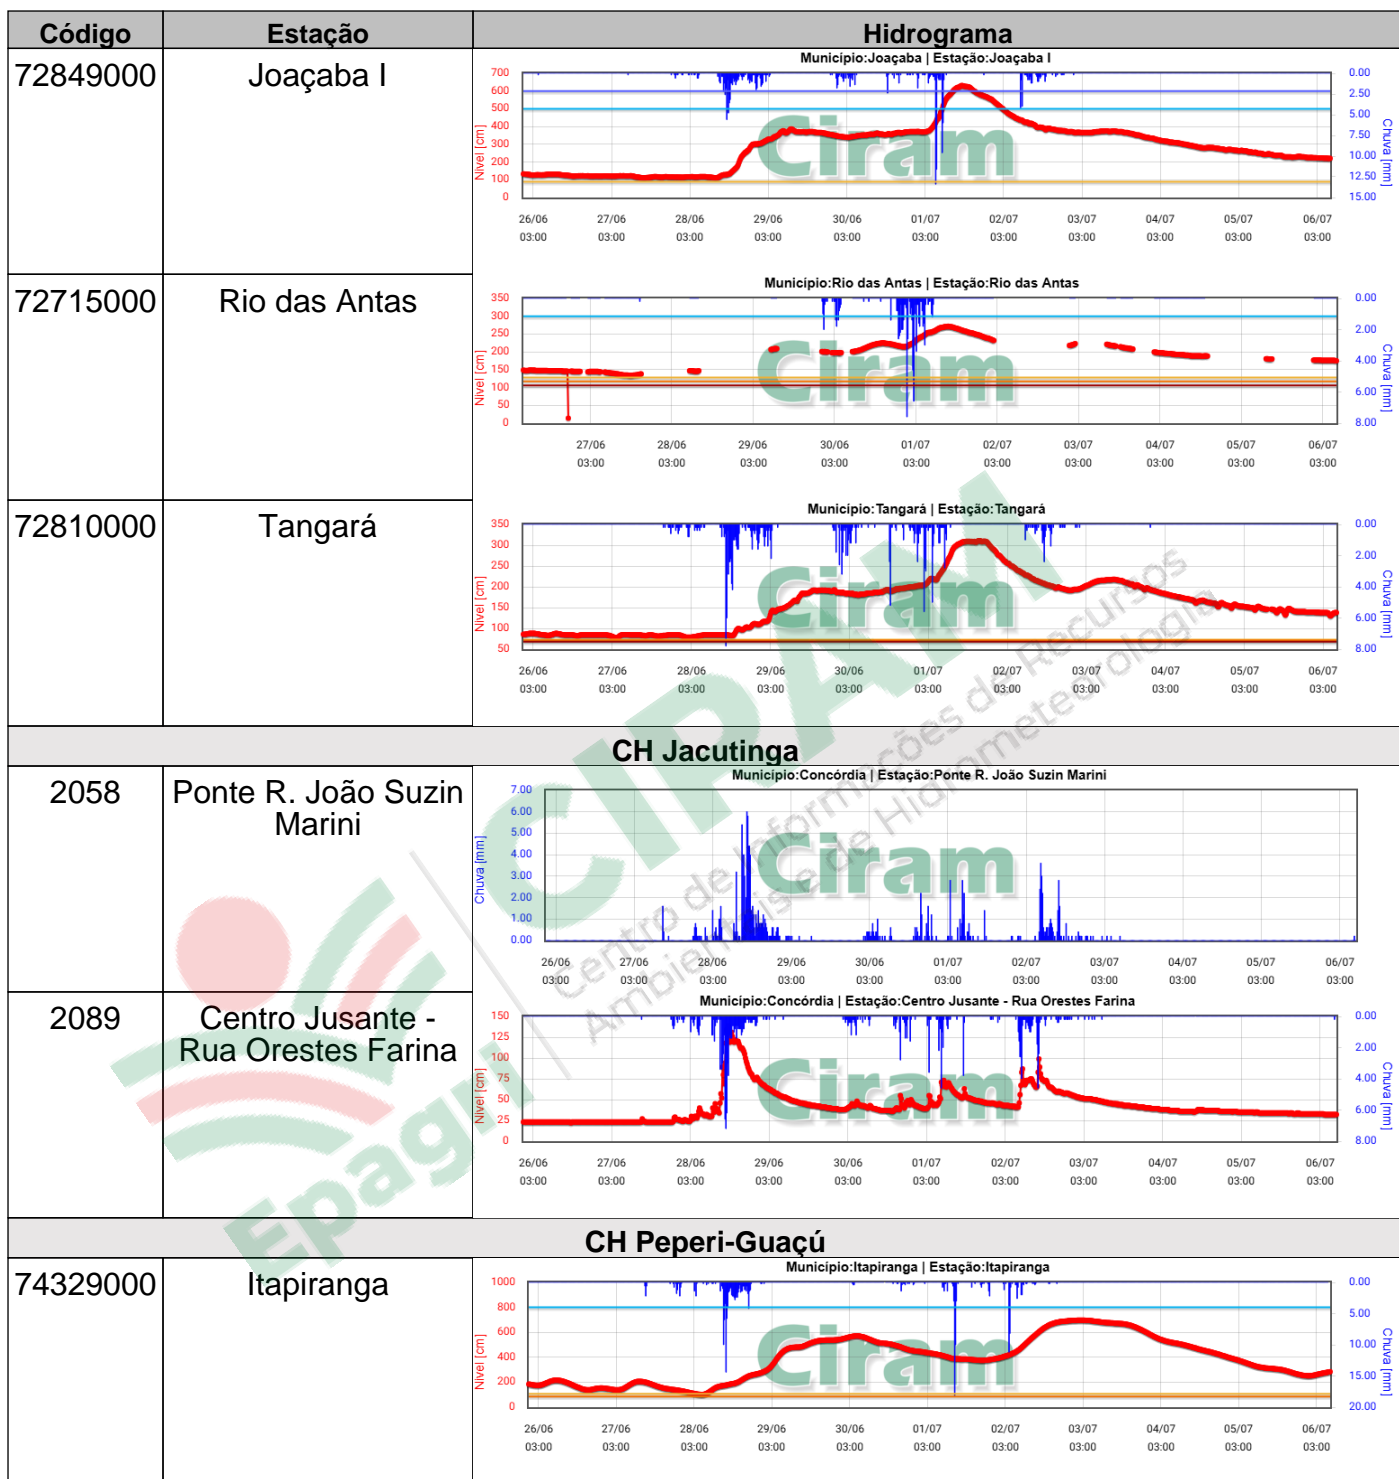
| Código | Estação | Hidrograma |
|---|---|---|
| 72849000 | Joaçaba I | Município:Joaçaba \| Estação:Joaçaba I<br>Nível [cm] 700 600 500 400 300 200 100 0<br>Chuva [mm] 0.00 2.50 5.00 7.50 10.00 12.50 15.00<br>26/06 03:00 27/06 03:00 28/06 03:00 29/06 03:00 30/06 03:00 01/07 03:00 02/07 03:00 03/07 03:00 04/07 03:00 05/07 03:00 06/07 03:00<br>Ciram |
| 72715000 | Rio das Antas | Município:Rio das Antas \| Estação:Rio das Antas<br>Nível [cm] 350 300 250 200 150 100 50 0<br>Chuva [mm] 0.00 2.00 4.00 6.00 8.00<br>27/06 03:00 28/06 03:00 29/06 03:00 30/06 03:00 01/07 03:00 02/07 03:00 03/07 03:00 04/07 03:00 05/07 03:00 06/07 03:00<br>Ciram |
| 72810000 | Tangará | Município:Tangará \| Estação:Tangará<br>Nível [cm] 350 300 250 200 150 100 50<br>Chuva [mm] 0.00 2.00 4.00 6.00 8.00<br>26/06 03:00 27/06 03:00 28/06 03:00 29/06 03:00 30/06 03:00 01/07 03:00 02/07 03:00 03/07 03:00 04/07 03:00 05/07 03:00 06/07 03:00<br>Ciram |
| CH Jacutinga | | |
| 2058 | Ponte R. João Suzin Marini | Município:Concórdia \| Estação:Ponte R. João Suzin Marini<br>Chuva [mm] 7.00 6.00 5.00 4.00 3.00 2.00 1.00 0.00<br>26/06 03:00 27/06 03:00 28/06 03:00 29/06 03:00 30/06 03:00 01/07 03:00 02/07 03:00 03/07 03:00 04/07 03:00 05/07 03:00 06/07 03:00<br>Ciram |
| 2089 | Centro Jusante - Rua Orestes Farina | Município:Concórdia \| Estação:Centro Jusante - Rua Orestes Farina<br>Nível [cm] 150 125 100 75 50 25 0<br>Chuva [mm] 0.00 2.00 4.00 6.00 8.00<br>26/06 03:00 27/06 03:00 28/06 03:00 29/06 03:00 30/06 03:00 01/07 03:00 02/07 03:00 03/07 03:00 04/07 03:00 05/07 03:00 06/07 03:00<br>Ciram |
| CH Peperi-Guaçú | | |
| 74329000 | Itapiranga | Município:Itapiranga \| Estação:Itapiranga<br>Nível [cm] 1000 800 600 400 200 0<br>Chuva [mm] 0.00 5.00 10.00 15.00 20.00<br>26/06 03:00 27/06 03:00 28/06 03:00 29/06 03:00 30/06 03:00 01/07 03:00 02/07 03:00 03/07 03:00 04/07 03:00 05/07 03:00 06/07 03:00<br>Ciram |

CIRAM Centro de Informações de Recursos Ambientais e de Hidrometeorologia
Epagri